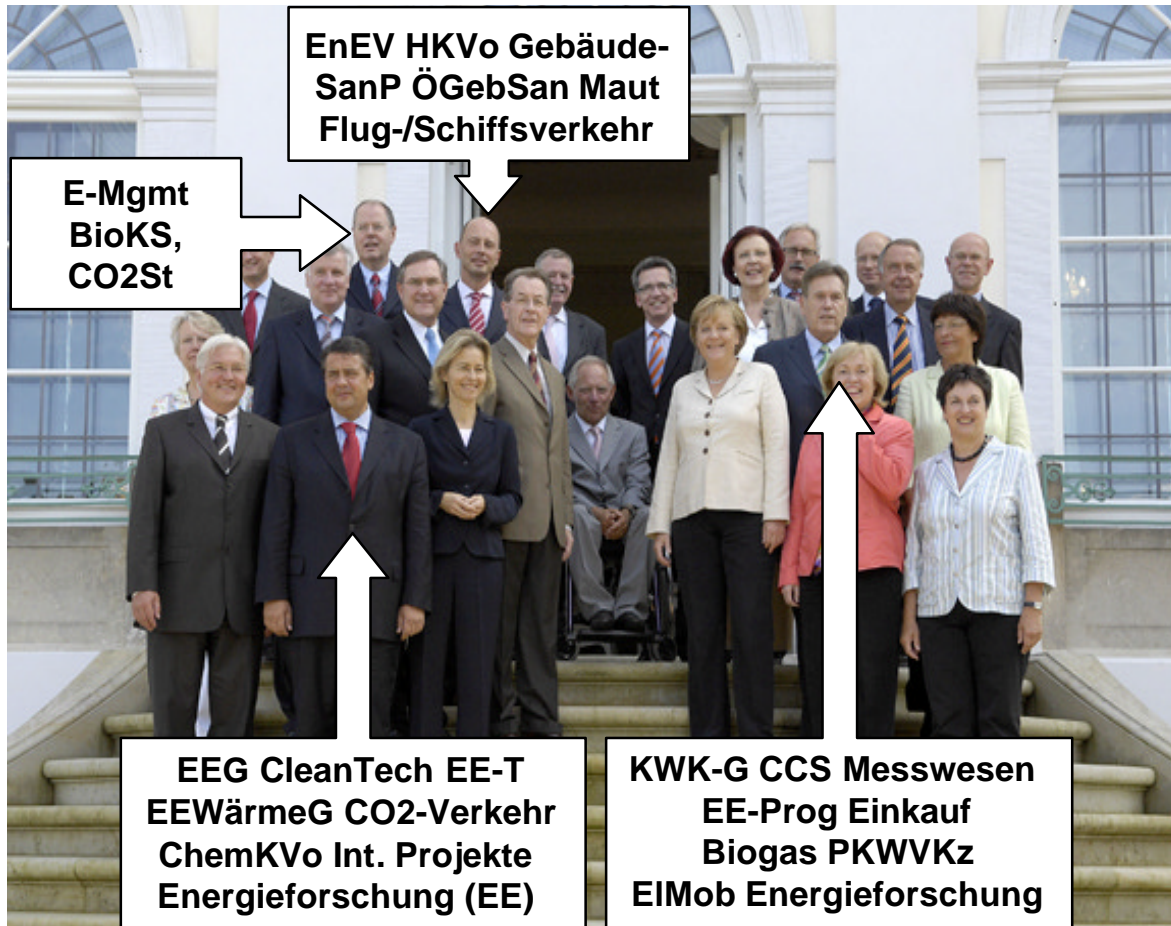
EnEV HKVo Gebäude-SanP ÖGebSan Maut Flug-/Schiffsverkehr

E-Mgmt BioKS, CO2St

EEG CleanTech EE-T EEWärmeG CO2-Verkehr ChemKVo Int. Projekte Energieforschung (EE)

KWK-G CCS Messwesen EE-Prog Einkauf Biogas PKWVKz ElMob Energieforschung